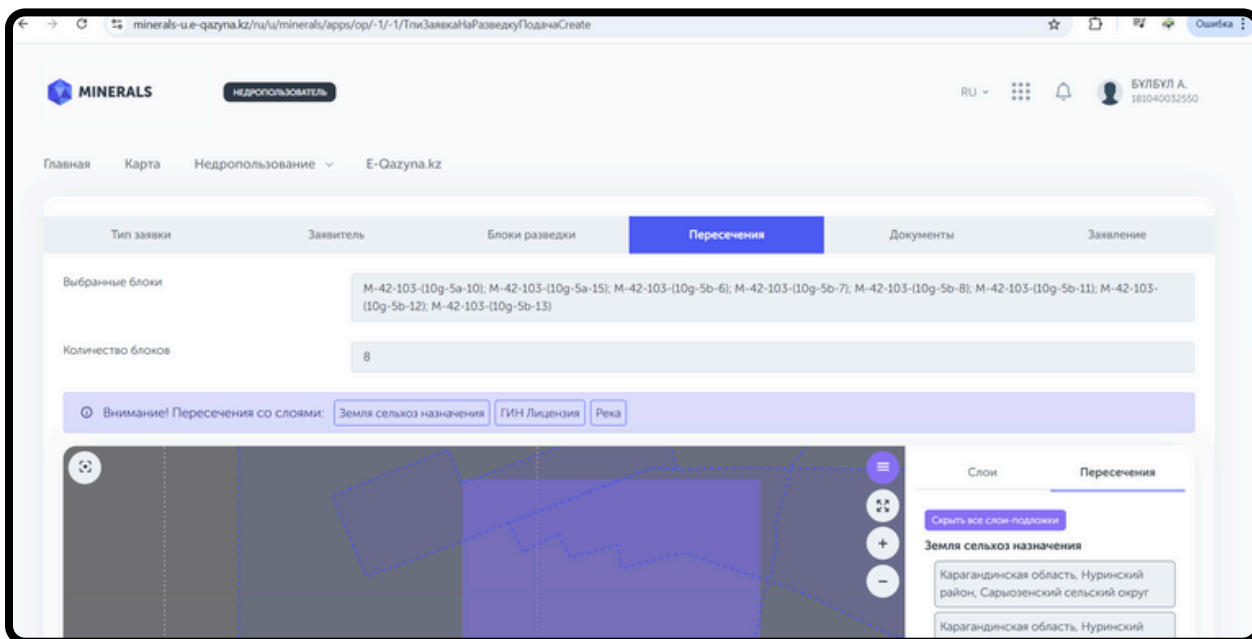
minerals-u.e-qazyna.kz/ru/u/minerals/apps/op/-1/-1/ТпиЗаявкаНаРазведкуПодачаCreate

Ошибка

MINERALS

НЕДРОПОЛЬЗОВАТЕЛЬ

RU

БУЛБУЛ А.
181040032550

Главная Карта Недропользование E-Qazyna.kz

| Тип заявки | Заявитель | Блоки разведки | Пересечения | Документы | Заявление |
|---|---|---|---|---|---|

Выбранные блоки

M-42-103-(10g-5a-10); M-42-103-(10g-5a-15); M-42-103-(10g-5b-6); M-42-103-(10g-5b-7); M-42-103-(10g-5b-8); M-42-103-(10g-5b-11); M-42-103-(10g-5b-12); M-42-103-(10g-5b-13)

Количество блоков

8

Внимание! Пересечения со слоями: Земля сельхоз назначения ГИН Лицензия Река

Слои Пересечения

Скрыть все слои-подложки

Земля сельхоз назначения

Карагандинская область, Нуринский район, Сарыозенский сельский округ

Карагандинская область, Нуринский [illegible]